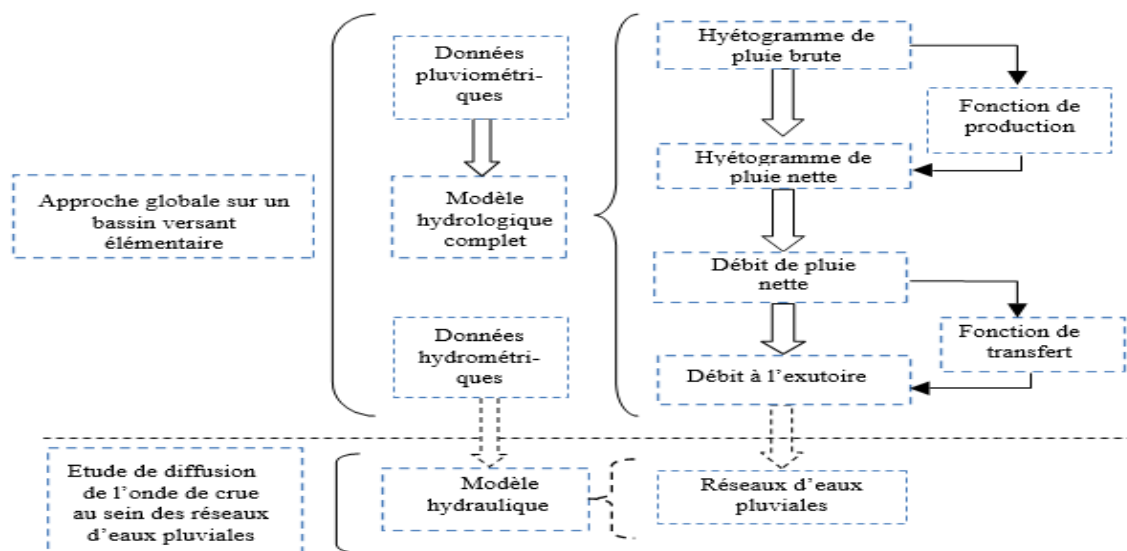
Approche globale sur un bassin versant élémentaire

Données pluviométriques

Modèle hydrologique complet

Données hydrométriques

Hyétogramme de pluie brute

Fonction de production

Hyétogramme de pluie nette

Débit de pluie nette

Fonction de transfert

Débit à l'exutoire

Etude de diffusion de l'onde de crue au sein des réseaux d'eaux pluviales

Modèle hydraulique

Réseaux d'eaux pluviales